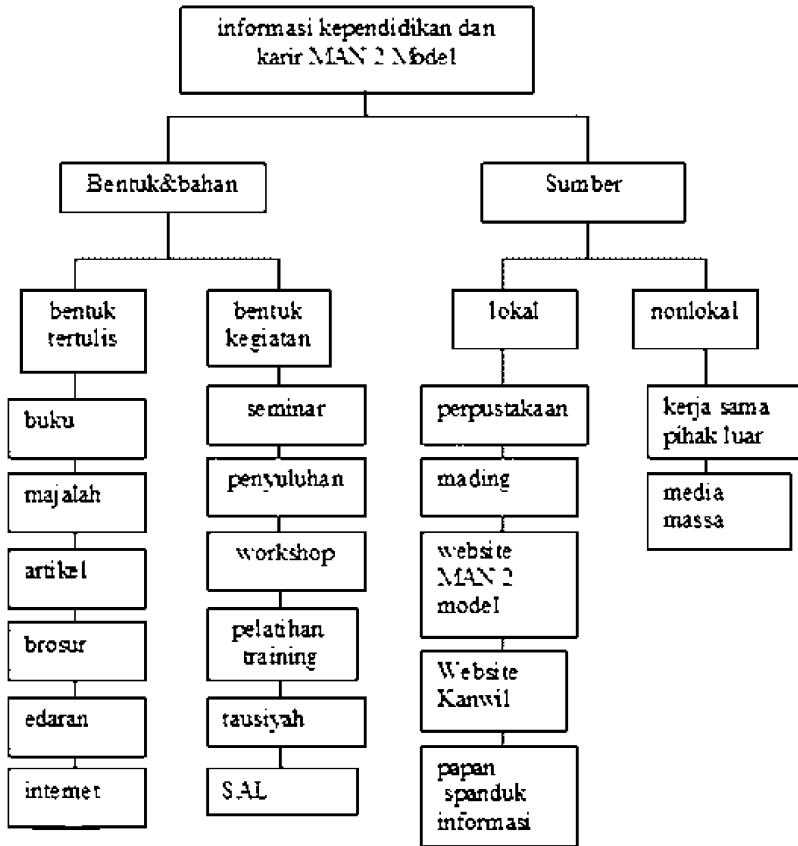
informasi kependidikan dan karir MAN 2 Model

Bentuk&bahan

Sumber

bentuk tertulis

bentuk kegiatan

lokal

nonlokal

buku

majalah

artikel

brosur

edaran

internet

seminar

penyuluhan

workshop

pelatihan training

tausiyah

SAL

perpustakaan

mading

website MAN 2 model

Website Kanwil

papan spanduk informasi

kerja sama pihak luar

media massa